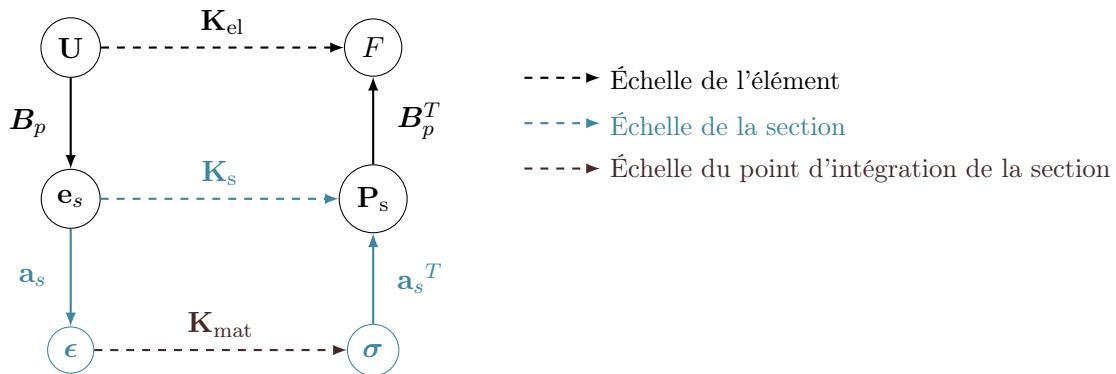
$\mathbf{K}_{\text{el}}$

$\mathbf{U}$

$F$

$\boldsymbol{B}_p$

$\boldsymbol{B}_p^T$

$\mathbf{K}_{\text{s}}$

$\mathbf{e}_s$

$\mathbf{P}_{\text{s}}$

$\mathbf{a}_s$

${\mathbf{a}_s}^T$

$\mathbf{K}_{\text{mat}}$

$\boldsymbol{\epsilon}$

$\boldsymbol{\sigma}$

Échelle de l'élément

Échelle de la section

Échelle du point d'intégration de la section